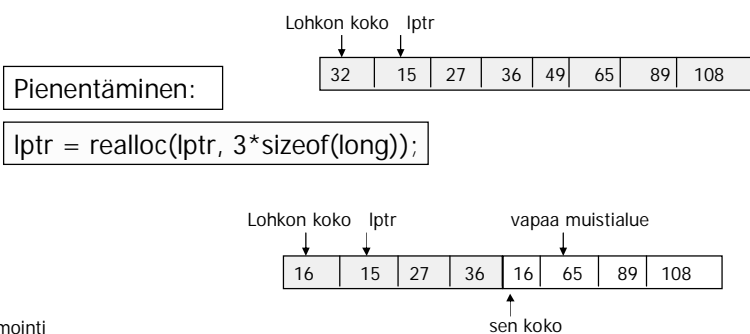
Lohkon koko lptr

| 32 | 15 | 27 | 36 | 49 | 65 | 89 | 108 |
|---|---|---|---|---|---|---|---|

Pienentäminen:

lptr = realloc(lptr, 3*sizeof(long));

Lohkon koko lptr

vapaa muistialue

| 16 | 15 | 27 | 36 | 16 | 65 | 89 | 108 |
|---|---|---|---|---|---|---|---|

sen koko

mointi